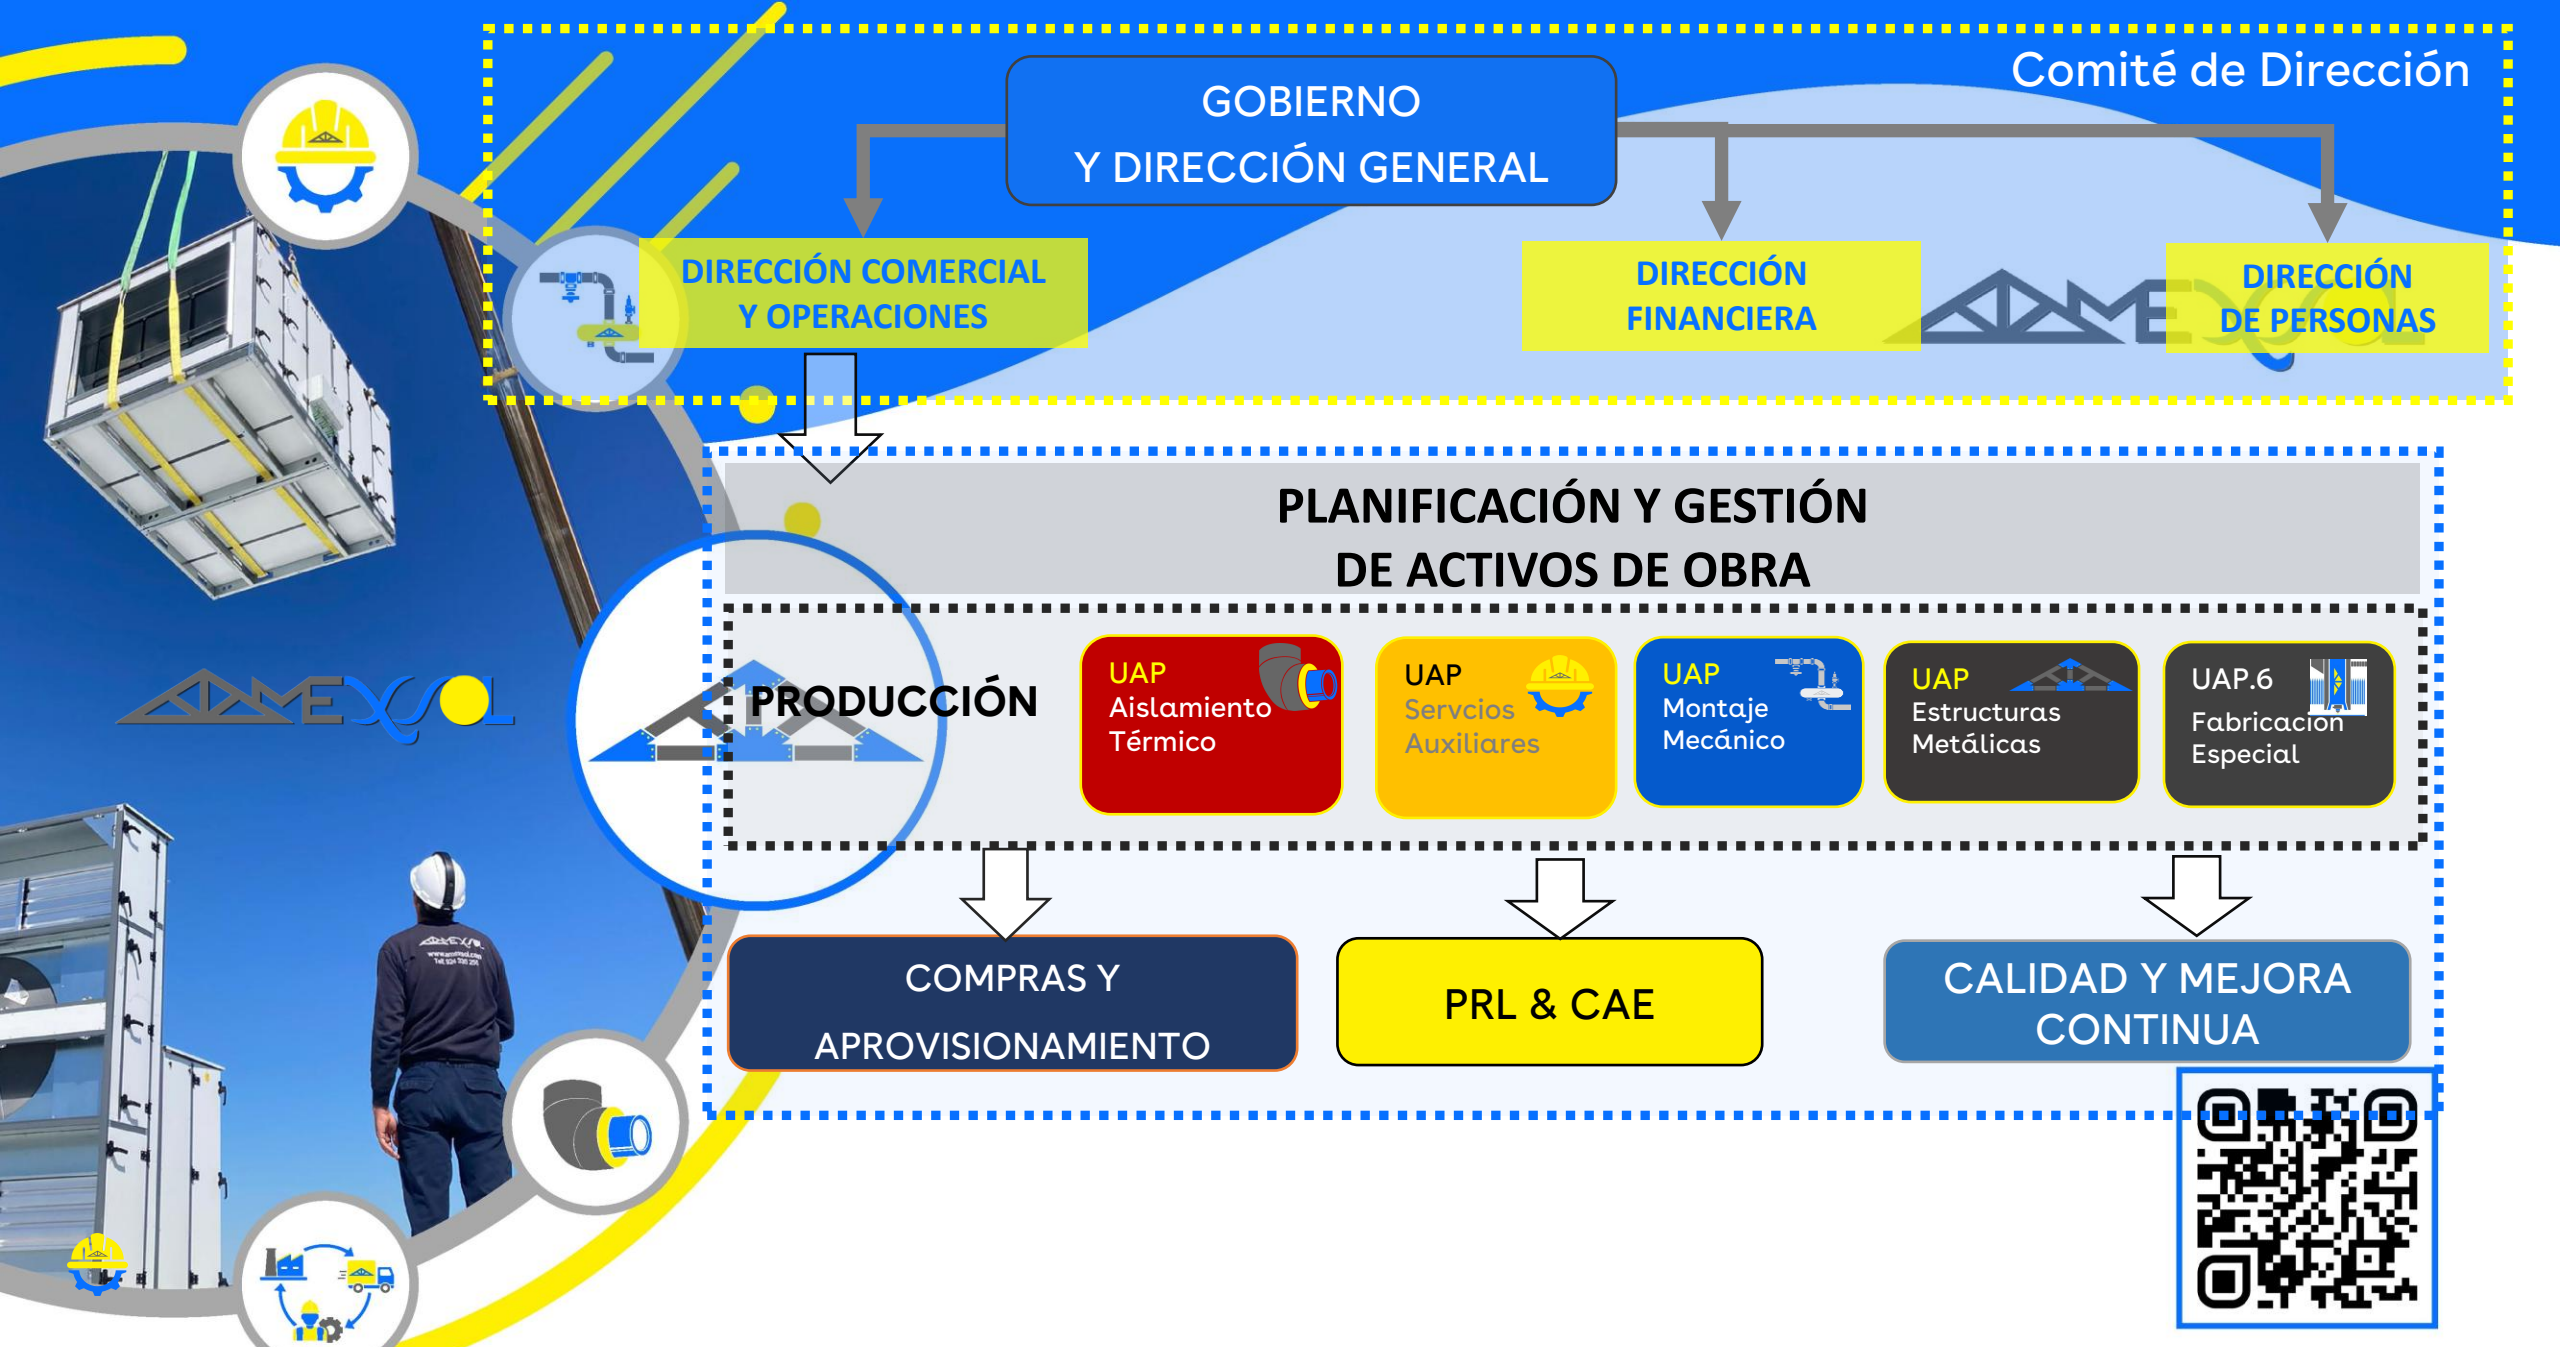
Comité de Dirección

GOBIERNO
Y DIRECCIÓN GENERAL

DIRECCIÓN COMERCIAL
Y OPERACIONES

DIRECCIÓN
FINANCIERA

DIRECCIÓN
DE PERSONAS

AMEXSOL

PLANIFICACIÓN Y GESTIÓN
DE ACTIVOS DE OBRA

PRODUCCIÓN

UAP
Aislamiento
Térmico

UAP
Servcios
Auxiliares

UAP
Montaje
Mecánico

UAP
Estructuras
Metálicas

UAP.6
Fabricación
Especial

COMPRAS Y
APROVISIONAMIENTO

PRL & CAE

CALIDAD Y MEJORA
CONTINUA